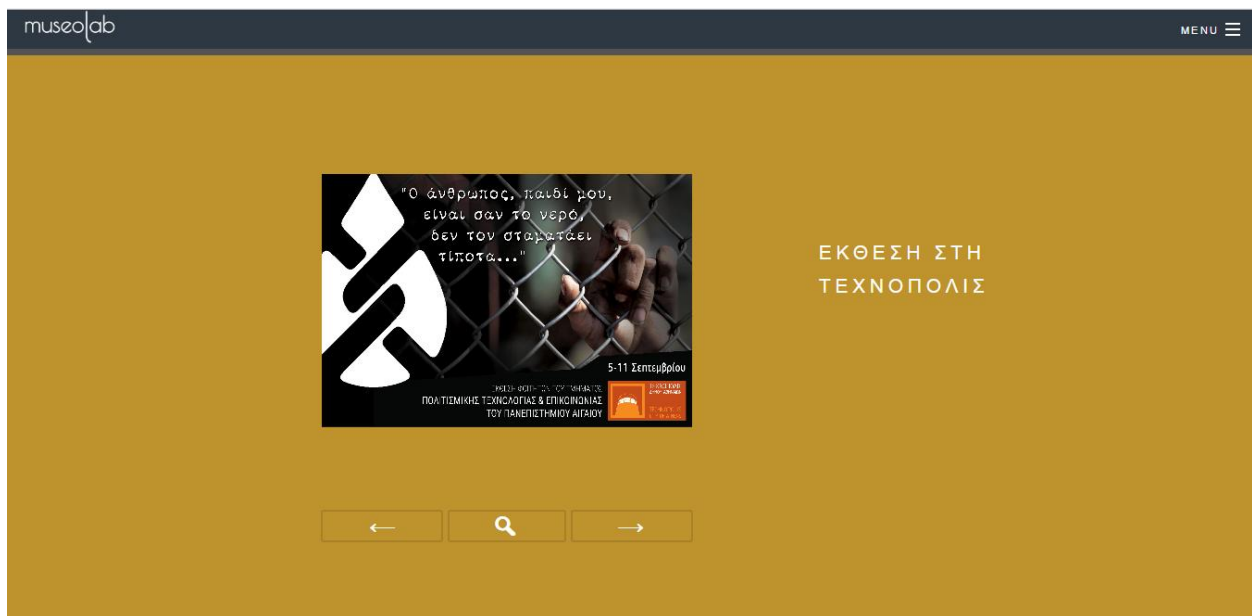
museolab

MENU ☰

"Ο άνθρωπος, παιδί μου, είναι σαν το νερό, δεν τον σταματάει τίποτα..."

5-11 Σεπτεμβρίου

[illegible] ΠΟΛΙΤΙΣΜΙΚΗΣ ΤΕΧΝΟΛΟΓΙΑΣ & ΕΠΙΚΟΙΝΩΝΙΑΣ ΤΟΥ ΠΑΝΕΠΙΣΤΗΜΙΟΥ ΑΙΓΑΙΟΥ

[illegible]

ΕΚΘΕΣΗ ΣΤΗ ΤΕΧΝΟΠΟΛΙΣ

←

→